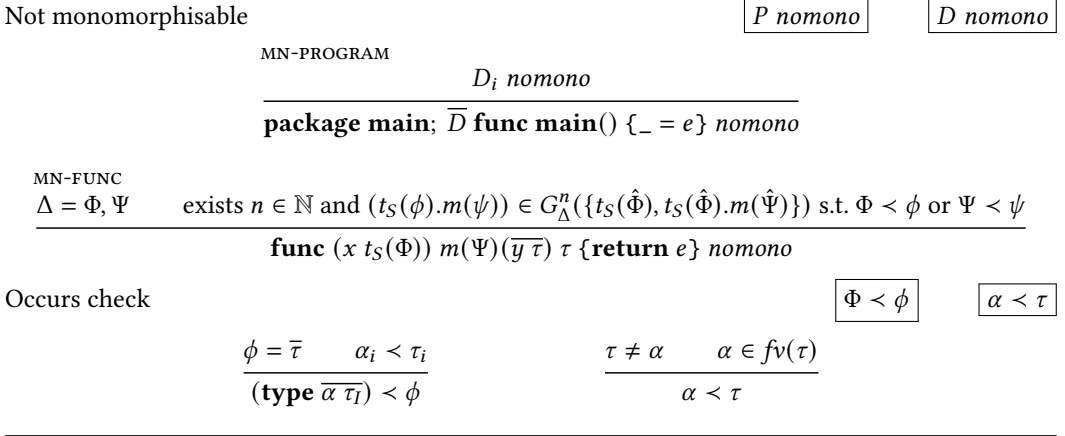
Not monomorphisable $\boxed{P\ nomono}$ $\boxed{D\ nomono}$

MN-PROGRAM

$$\frac{D_i\ nomono}{\textbf{package main};\ \overline{D}\ \textbf{func main}()\ \{\_ = e\}\ nomono}$$

MN-FUNC

$$\frac{\Delta = \Phi, \Psi \qquad \text{exists } n \in \mathbb{N} \text{ and } (t_S(\phi).m(\psi)) \in G^n_\Delta(\{t_S(\hat{\Phi}), t_S(\hat{\Phi}).m(\hat{\Psi})\}) \text{ s.t. } \Phi \prec \phi \text{ or } \Psi \prec \psi}{\textbf{func}\ (x\ t_S(\Phi))\ m(\Psi)(\overline{y\ \tau})\ \tau\ \{\textbf{return}\ e\}\ nomono}$$

Occurs check $\boxed{\Phi \prec \phi}$ $\boxed{\alpha \prec \tau}$

$$\frac{\phi = \overline{\tau} \qquad \alpha_i \prec \tau_i}{(\textbf{type}\ \overline{\alpha\ \tau_I}) \prec \phi}$$

$$\frac{\tau \neq \alpha \qquad \alpha \in fv(\tau)}{\alpha \prec \tau}$$